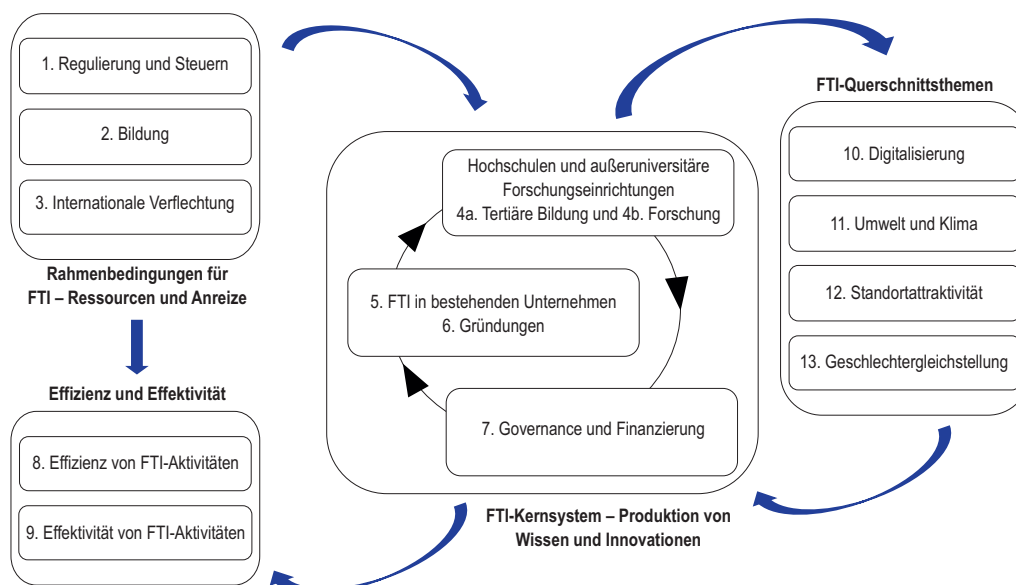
1. Regulierung und Steuern

2. Bildung

3. Internationale Verflechtung

Rahmenbedingungen für FTI – Ressourcen und Anreize

Effizienz und Effektivität

8. Effizienz von FTI-Aktivitäten

9. Effektivität von FTI-Aktivitäten

Hochschulen und außeruniversitäre Forschungseinrichtungen
4a. Tertiäre Bildung und 4b. Forschung

5. FTI in bestehenden Unternehmen
6. Gründungen

7. Governance und Finanzierung

FTI-Kernsystem – Produktion von Wissen und Innovationen

FTI-Querschnittsthemen

10. Digitalisierung

11. Umwelt und Klima

12. Standortattraktivität

13. Geschlechtergleichstellung